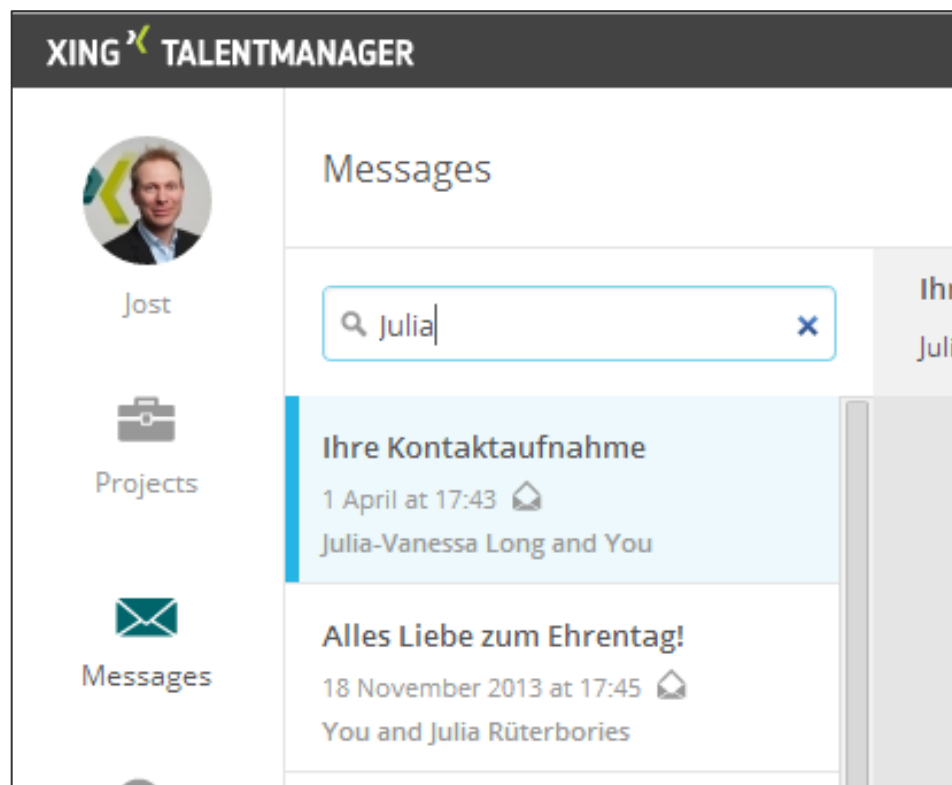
XING TALENTMANAGER

Jost

Projects

Messages

Messages

Julia

×

Ihr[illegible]

Juli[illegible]

Ihre Kontaktaufnahme

1 April at 17:43

Julia-Vanessa Long and You

Alles Liebe zum Ehrentag!

18 November 2013 at 17:45

You and Julia Rüterbories